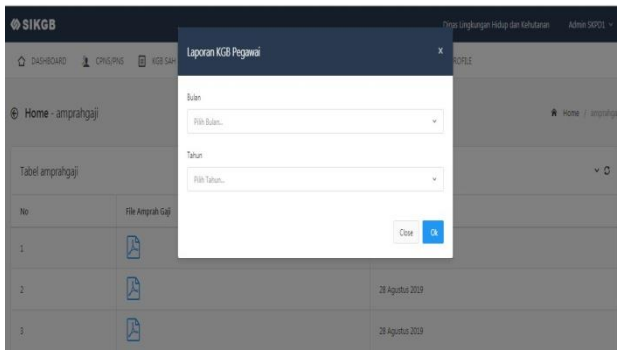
SIKGB

Dinas Lingkungan Hidup dan Kehutanan   Admin SKPD1

DASHBOARD   CPNS/PNS   KGB SAH   PROFILE

Home - amprahgaji

Home / amprahga

Tabel amprahgaji

| No | File Amprah Gaji | |
|---|---|---|
| 1 | | |
| 2 | | 28 Agustus 2019 |
| 3 | | 28 Agustus 2019 |

Laporan KGB Pegawai

x

Bulan

Pilih Bulan...

Tahun

Pilih Tahun...

Close   Ok